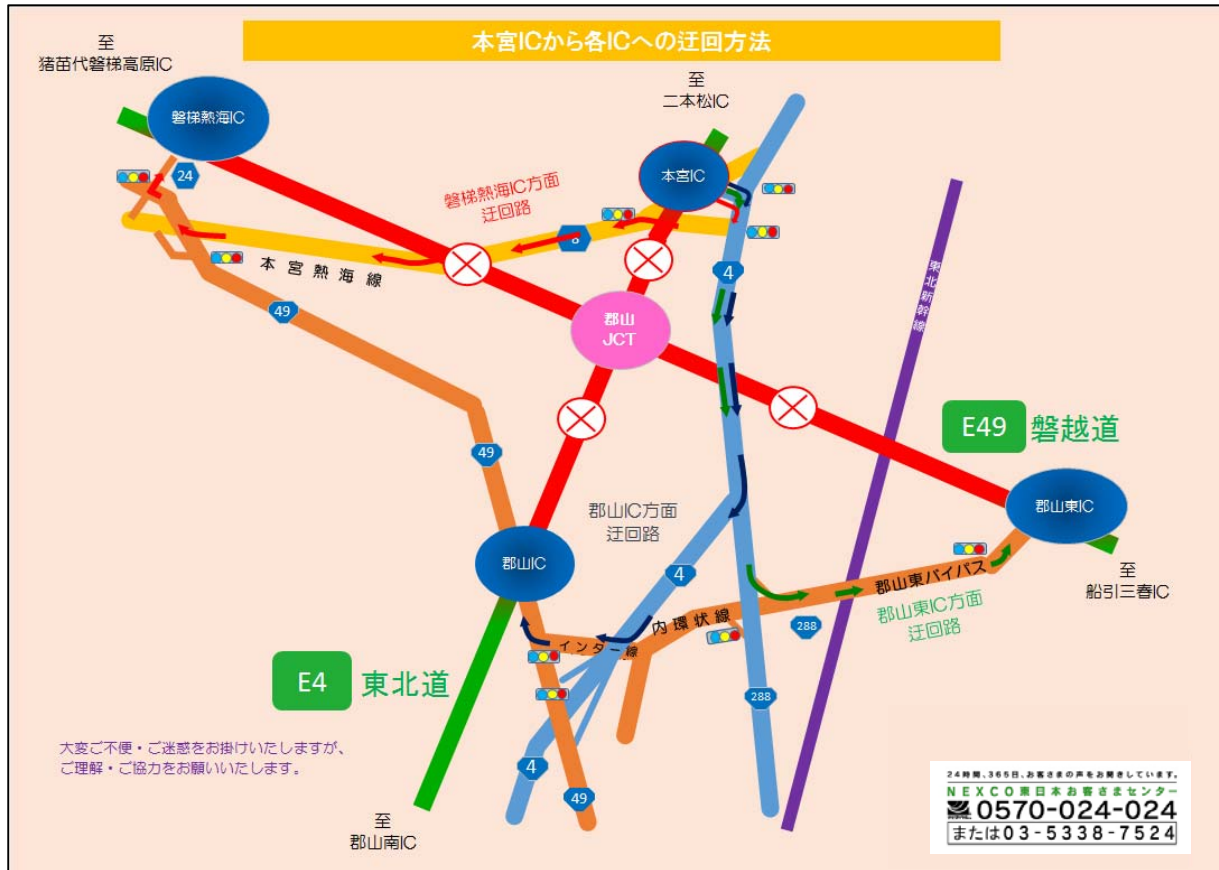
本宮ICから各ICへの迂回方法

至
猪苗代磐梯高原IC

磐梯熱海IC

至
二本松IC

本宮IC

24

磐梯熱海IC方面
迂回路

8

本宮熱海線

4

東北新幹線

49

郡山
JCT

E49 磐越道

49

郡山IC方面
迂回路

郡山東IC

郡山IC

4

郡山東バイパス

至
船引三春IC

内環状線

288

郡山東IC方面
迂回路

インター線

E4 東北道

288

大変ご不便・ご迷惑をお掛けいたしますが、
ご理解・ご協力をお願いいたします。

4

49

至
郡山南IC

24時間、365日、お客さまの声をお聞きしています。
NEXCO東日本お客さまセンター
0570-024-024
または03-5338-7524